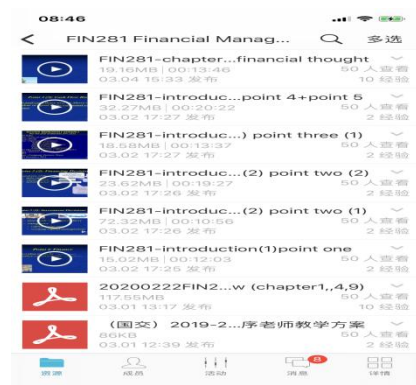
08:46

FIN281 Financial Manag...

多选

FIN281-chapter...financial thought
19.16MB | 00:13:46
03.04 16:33 发布
50 人查看
10 经验

FIN281-introduc...point 4+point 5
32.27MB | 00:20:22
03.02 17:27 发布
50 人查看
2 经验

FIN281-introduc...) point three (1)
18.58MB | 00:13:37
03.02 17:27 发布
50 人查看
2 经验

FIN281-introduc...(2) point two (2)
23.62MB | 00:19:27
03.02 17:26 发布
50 人查看
2 经验

FIN281-introduc...(2) point two (1)
72.32MB | 00:10:56
03.02 17:26 发布
50 人查看
2 经验

FIN281-introduction(1)point one
15.02MB | 00:12:03
03.02 17:25 发布
50 人查看
2 经验

20200222FIN2...w (chapter1,,4,9)
117.55MB
03.01 13:17 发布
50 人查看
10 经验

（国交） 2019-2...序老师教学方案
58KB
03.01 12:39 发布
50 人查看
2 经验

资源
成员
活动
8
消息
详情